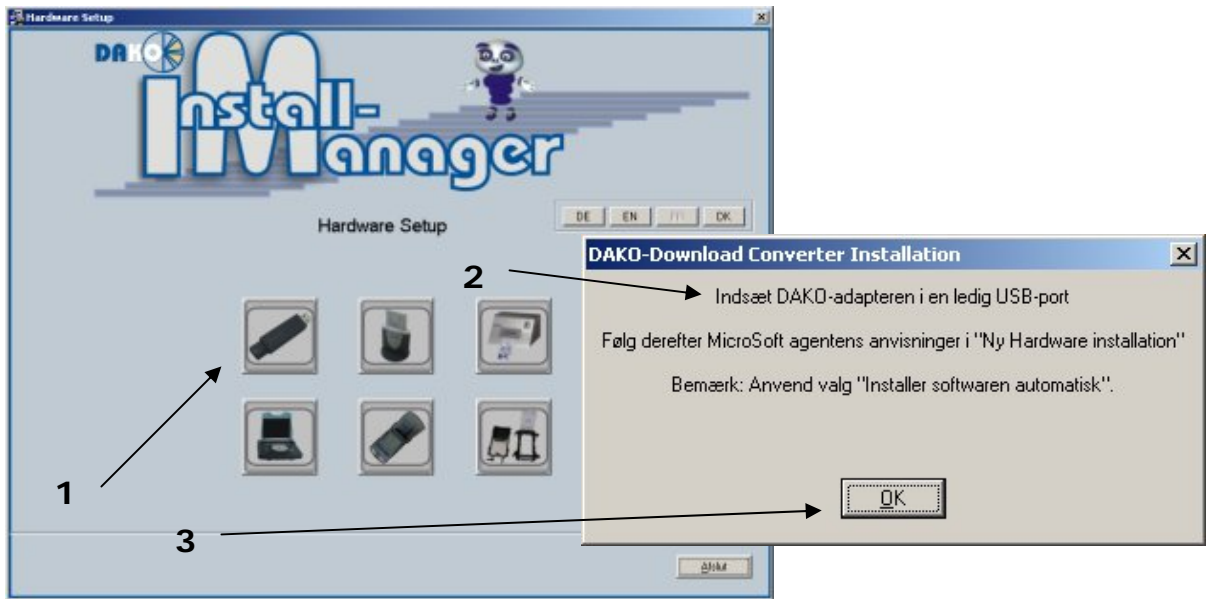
Hardware Setup

DAKO

Install-Manager

Hardware Setup

DE EN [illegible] DK

DAKO-Download Converter Installation

2

Indsæt DAKO-adapteren i en ledig USB-port

Følg derefter MicroSoft agentens anvisninger i "Ny Hardware installation"

Bemærk: Anvend valg "Installer softwaren automatisk".

1

OK

3

Afslut